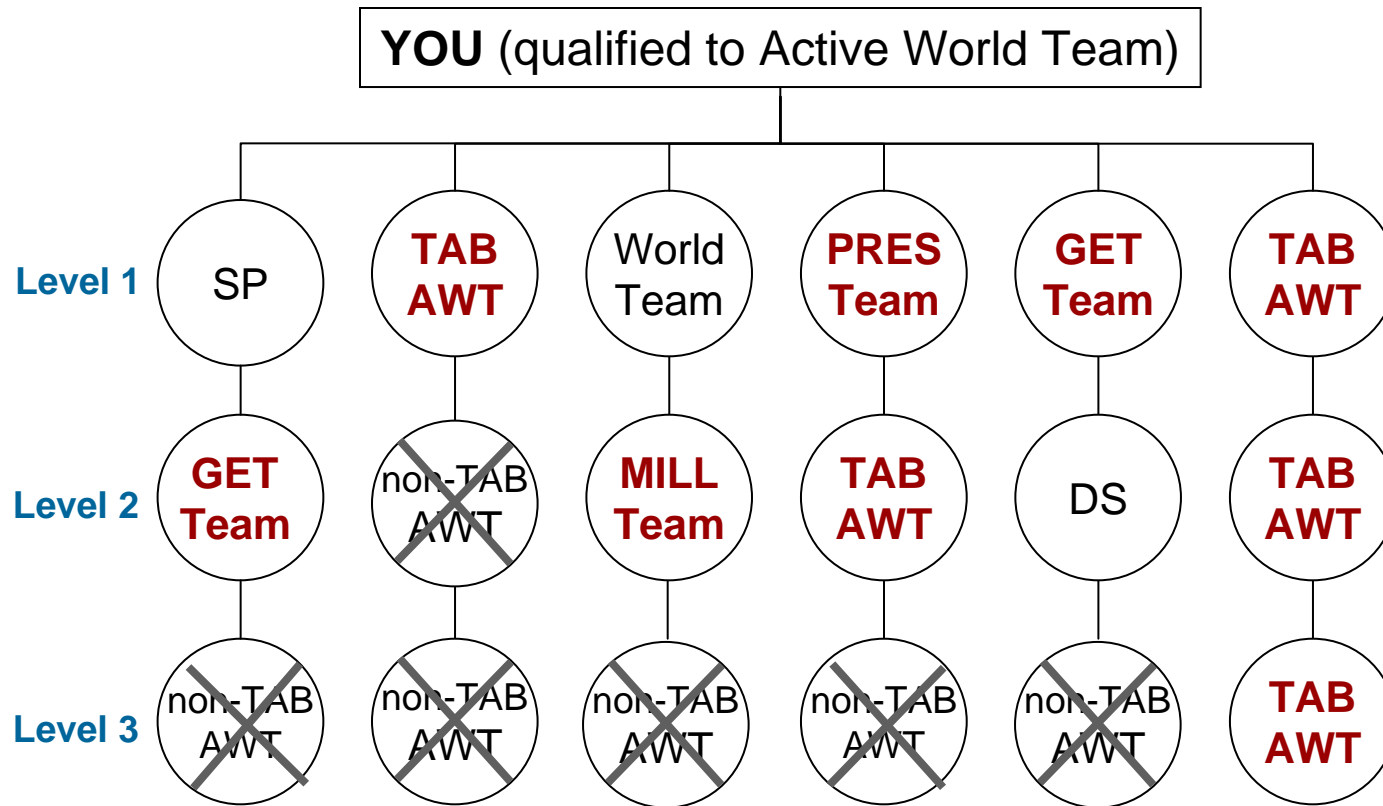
YOU (qualified to Active World Team)

Level 1
SP
TAB AWT
World Team
PRES Team
GET Team
TAB AWT

Level 2
GET Team
non-TAB AWT
MILL Team
TAB AWT
DS
TAB AWT

Level 3
non-TAB AWT
non-TAB AWT
non-TAB AWT
non-TAB AWT
non-TAB AWT
TAB AWT